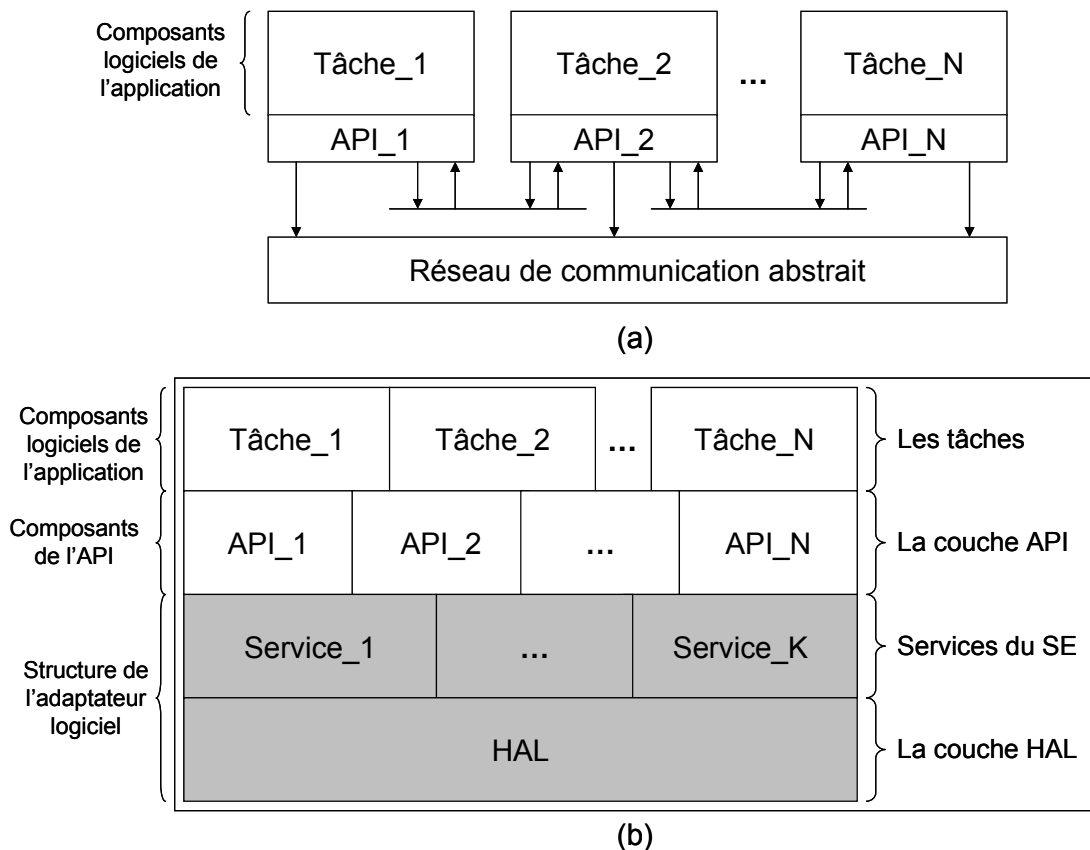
Composants logiciels de l'application

Tâche_1

API_1

Tâche_2

API_2

…

Tâche_N

API_N

Réseau de communication abstrait

(a)

Composants logiciels de l'application

Tâche_1

Tâche_2

…

Tâche_N

Les tâches

Composants de l'API

API_1

API_2

…

API_N

La couche API

Structure de l'adaptateur logiciel

Service_1

…

Service_K

Services du SE

HAL

La couche HAL

(b)